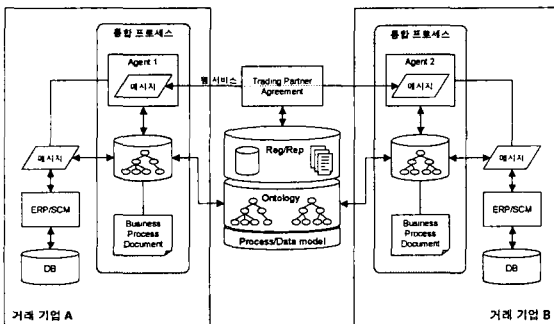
통합 프로세스

Agent 1

메시지

웹서비스

Trading Partner Agreement

통합 프로세스

Agent 2

메시지

Reg/Rep

메시지

메시지

Ontology

ERP/SCM

Business Process Document

Process/Data model

Business Process Document

ERP/SCM

DB

DB

거래 기업 A

거래 기업 B